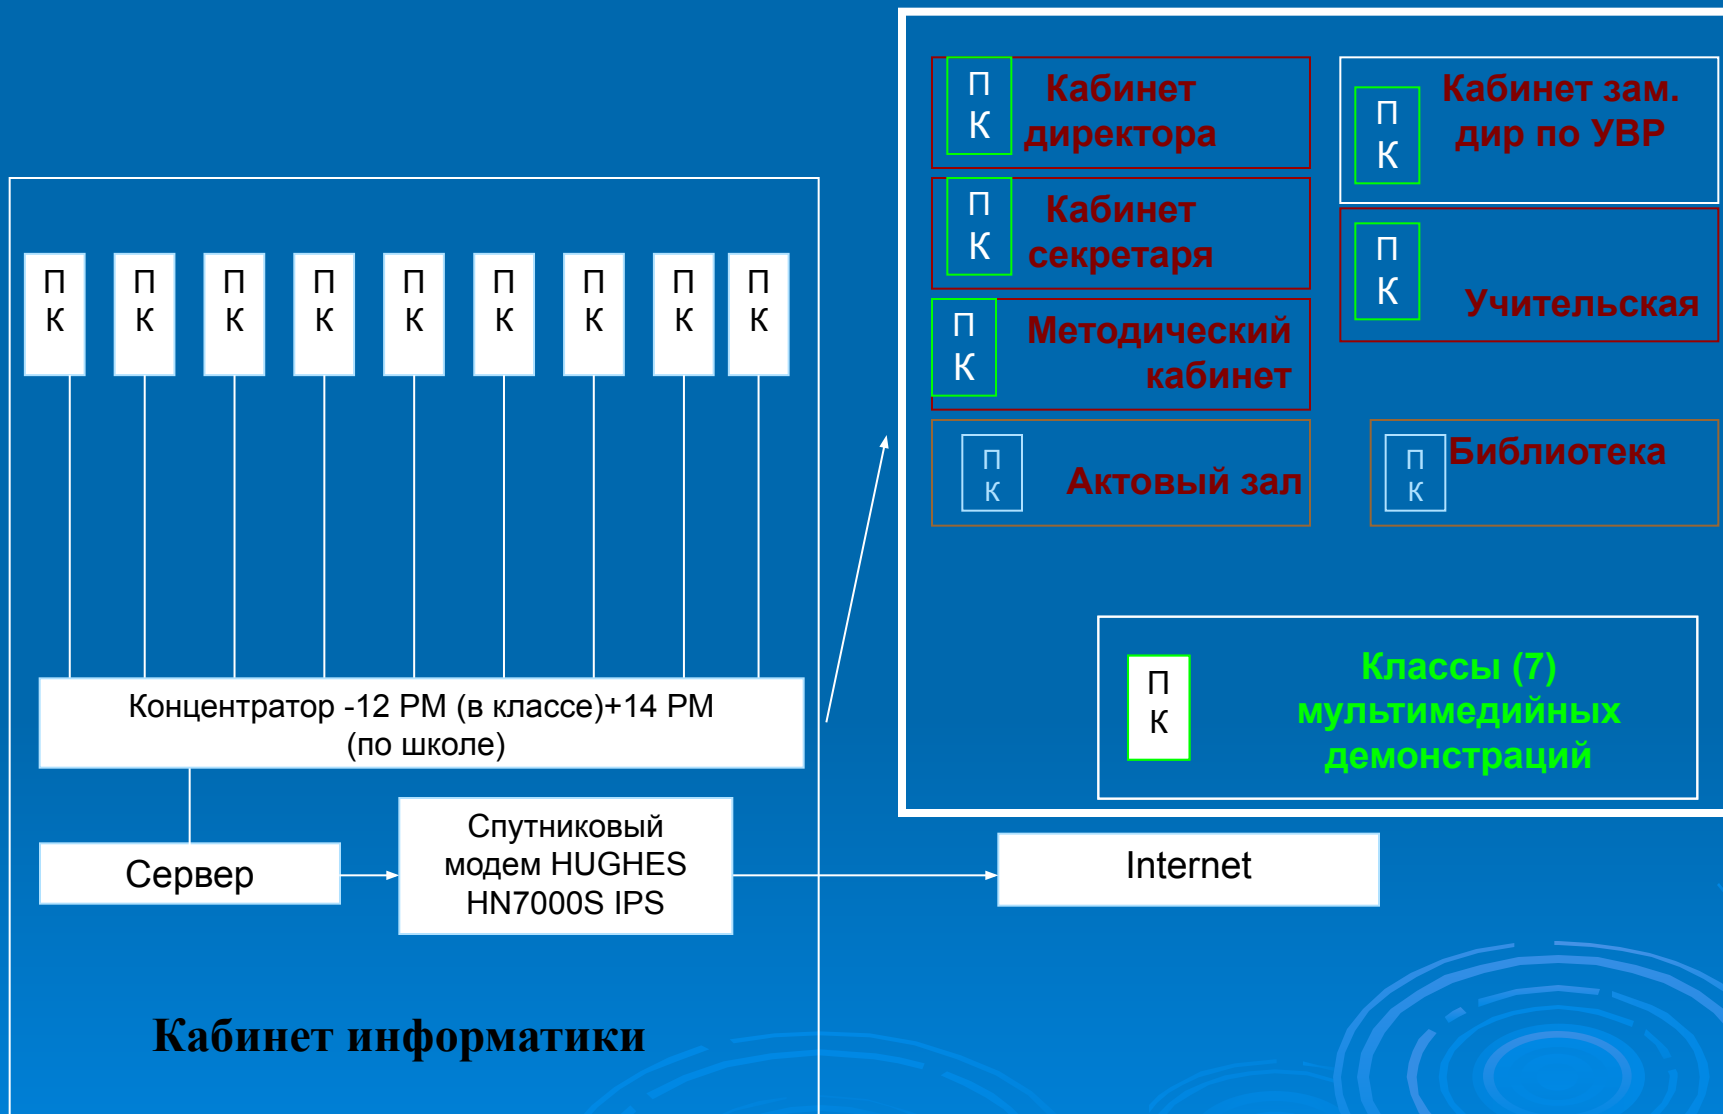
П
К

П
К

П
К

П
К

П
К

П
К

П
К

П
К

П
К

Концентратор -12 РМ (в классе)+14 РМ (по школе)

Сервер

Спутниковый модем HUGHES HN7000S IPS

Internet

Кабинет информатики

П
К

Кабинет директора

П
К

Кабинет секретаря

П
К

Методический кабинет

П
К

Актовый зал

П
К

Кабинет зам. дир по УВР

П
К

Учительская

П
К

Библиотека

П
К

Классы (7) мультимедийных демонстраций